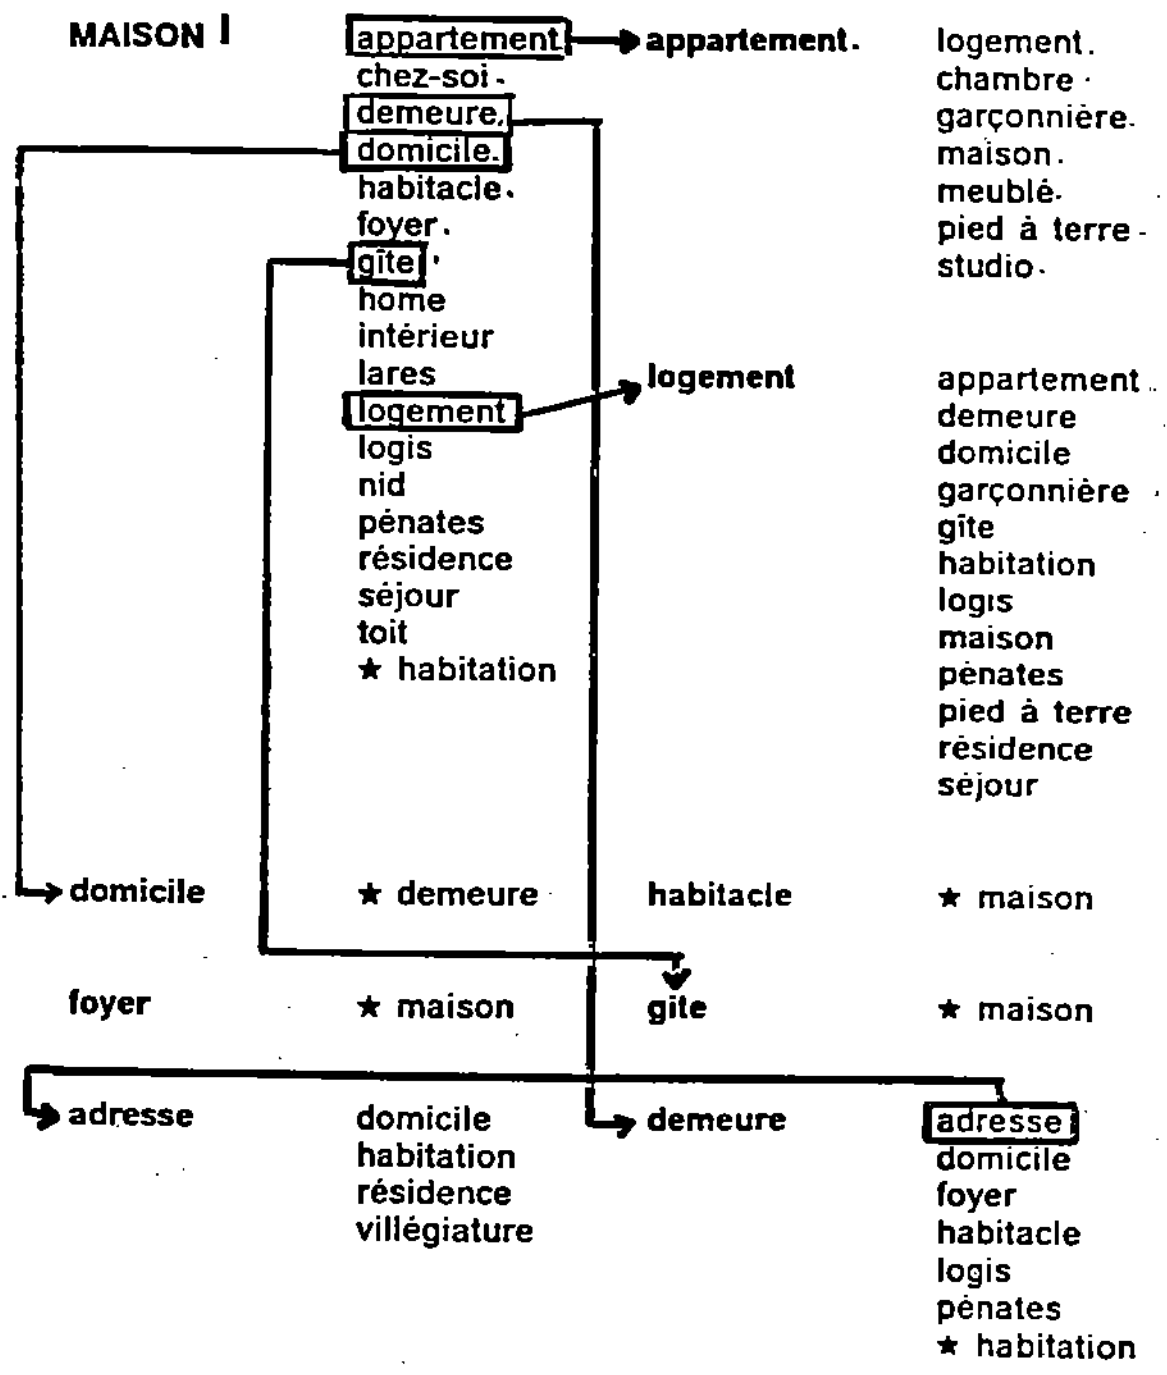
MAISON I

appartement.
chez-soi.
demeure.
domicile.
habitacle.
foyer.
gîte.
home
intérieur
lares
logement
logis
nid
pénates
résidence
séjour
toit
★ habitation

appartement.

logement.
chambre.
garçonnière.
maison.
meublé.
pied à terre.
studio.

logement

appartement
demeure
domicile
garçonnière
gîte
habitation
logis
maison
pénates
pied à terre
résidence
séjour

domicile

★ demeure

habitacle

★ maison

foyer

★ maison

gite

★ maison

adresse

domicile
habitation
résidence
villégiature

demeure

adresse
domicile
foyer
habitacle
logis
pénates
★ habitation